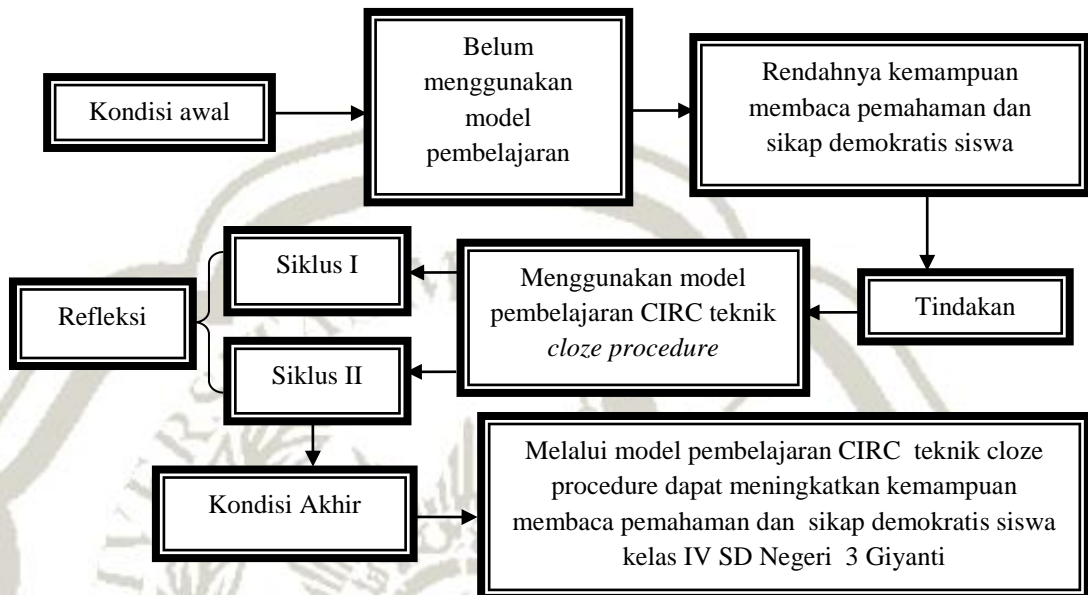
Kondisi awal

Belum menggunakan model pembelajaran

Rendahnya kemampuan membaca pemahaman dan sikap demokratis siswa

Tindakan

Menggunakan model pembelajaran CIRC teknik *cloze procedure*

Siklus I

Siklus II

Refleksi

Kondisi Akhir

Melalui model pembelajaran CIRC teknik cloze procedure dapat meningkatkan kemampuan membaca pemahaman dan sikap demokratis siswa kelas IV SD Negeri 3 Giyanti